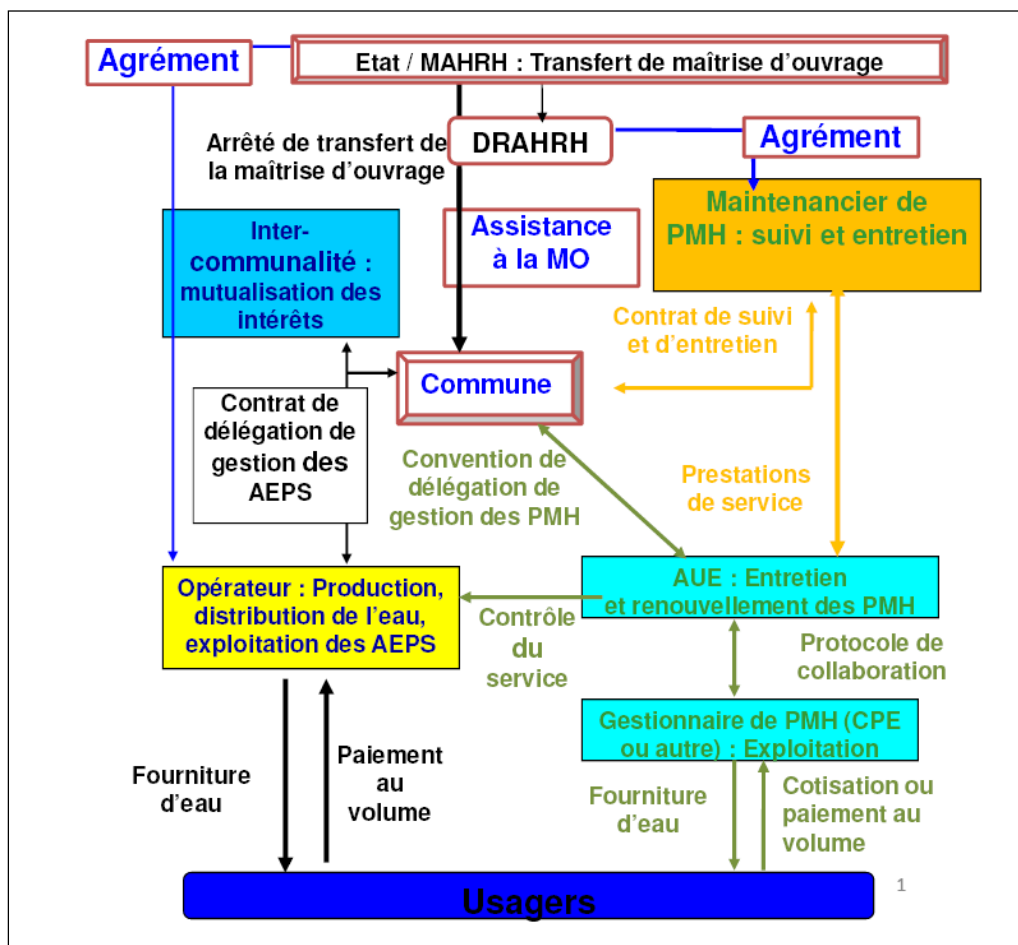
Agrément

Etat / MAHRH : Transfert de maîtrise d'ouvrage

Arrêté de transfert de la maîtrise d'ouvrage

DRAHRH

Agrément

Maintenancier de PMH : suivi et entretien

Inter-communalité : mutualisation des intérêts

Assistance à la MO

Contrat de suivi et d'entretien

Commune

Contrat de délégation de gestion des AEPS

Convention de délégation de gestion des PMH

Prestations de service

Opérateur : Production, distribution de l'eau, exploitation des AEPS

Contrôle du service

AUE : Entretien et renouvellement des PMH

Protocole de collaboration

Gestionnaire de PMH (CPE ou autre) : Exploitation

Fourniture d'eau

Paiement au volume

Fourniture d'eau

Cotisation ou paiement au volume

Usagers

1